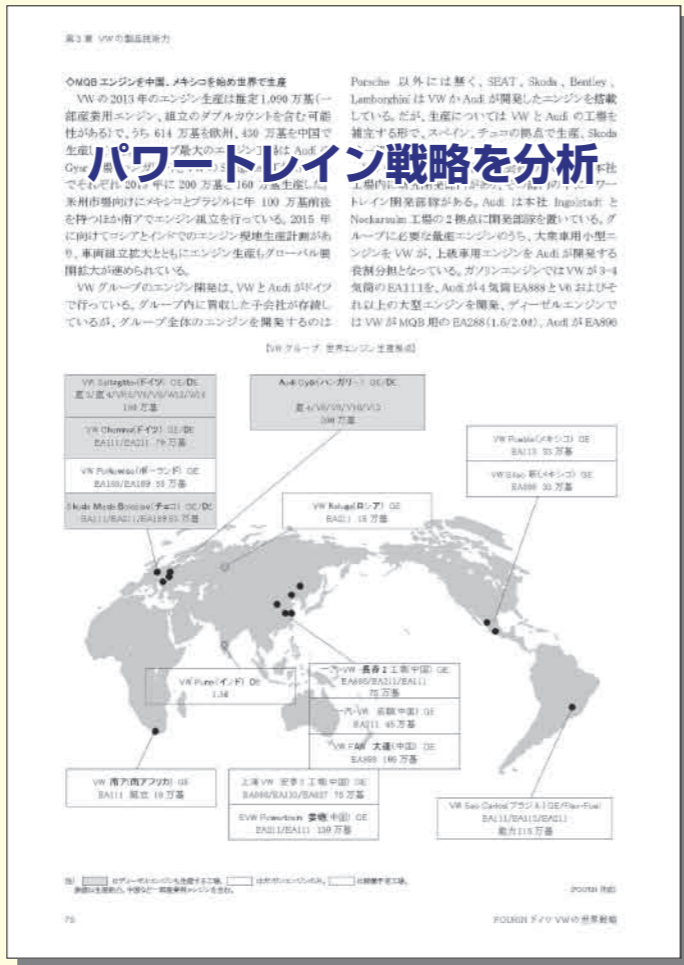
第3章 VWの製品技術力

◇MQB エンジンを中国、メキシコを始め世界で生産

VW の 2013 年のエンジン生産は推定 1,090 万基(一部産業用エンジン、組立のダブルカウントを含む可能性がある)で、うち 614 万基を欧州、430 万基を中国で生産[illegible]最大のエンジン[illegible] Audi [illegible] Gyor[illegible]でそれぞれ 2013 年に 200 万基、160 万基生産した。米州市場向けにメキシコとブラジルに年 100 万基前後を持つほか南アでエンジン組立を行っている。2015 年に向けてロシアとインドでのエンジン現地生産計画があり、車両組立拡大とともにエンジン生産もグローバル展開拡大が進められている。

VW グループのエンジン開発は、VW と Audi がドイツで行っている。グループ内に買収した子会社が存続しているが、グループ全体のエンジンを開発するのは

Porsche 以外には無く、SEAT、Skoda、Bentley、Lamborghini は VW か Audi が開発したエンジンを搭載している。だが、生産については VW と Audi の工場を補完する形で、スペイン、チェコの拠点で生産、Skoda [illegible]本社工場内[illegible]ワートレイン開発部隊がある。Audi は本社 Ingolstadt と Neckarsulm 工場の 2 拠点に開発部隊を置いている。グループに必要な量産エンジンのうち、大衆車用小型エンジンを VW が、上級車用エンジンを Audi が開発する役割分担となっている。ガソリンエンジンでは VW が 3~4 気筒の EA111 を、Audi が 4 気筒 EA888 と V6 およびそれ以上の大型エンジンを開発、ディーゼルエンジンでは VW が MQB 用の EA288 (1.6/2.0ℓ)、Audi が EA896

パワートレイン戦略を分析

【VW グループ 世界エンジン生産拠点】

VW Salzgitter(ドイツ) GE/DE
直 3/直 4/VR6/V8/V10/W12/W16
190 万基

VW Chemnitz(ドイツ) GE/DE
EA111/EA211 70 万基

VW Polkowice(ポーランド) GE
EA189/EA189 55 万基

Skoda Mlada Boleslav(チェコ) GE/DE
EA111/EA211/EA189 61 万基

Audi Gyor(ハンガリー) GE/DE
直 4/V6/V8/V10/V12
200 万基

VW Kaluga(ロシア) GE
EA211 15 万基

VW Puebla(メキシコ) GE
EA113 35 万基

VW Silao 新(メキシコ) GE
EA888 30 万基

VW Pune(インド) DE
1.5ℓ

一汽-VW 長春 2 工場(中国) GE
EA888/EA211/EA111
72 万基

一汽-VW 成都(中国) GE
EA211 45 万基

VW FAW 大連(中国) DE
EA888 166 万基

上海 VW 安亭 2 工場(中国) GE
EA888/EA113/EA827 75 万基

SVW Powertrain 儀徴(中国) GE
EA211/EA111 150 万基

VW 南ア(南アフリカ) GE
EA111 20 万基

VW Sao Carlos(ブラジル) GE/Flex-Fuel
EA111/EA113/EA211
能力 115 万基

注) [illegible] はディーゼルエンジンも生産する工場。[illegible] はガソリンエンジンのみ。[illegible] は建設予定工場。
表記は生産能力、中国など一部産業用エンジンを含む。

FOURIN 作成

76 FOURIN ドイツ VW の世界戦略